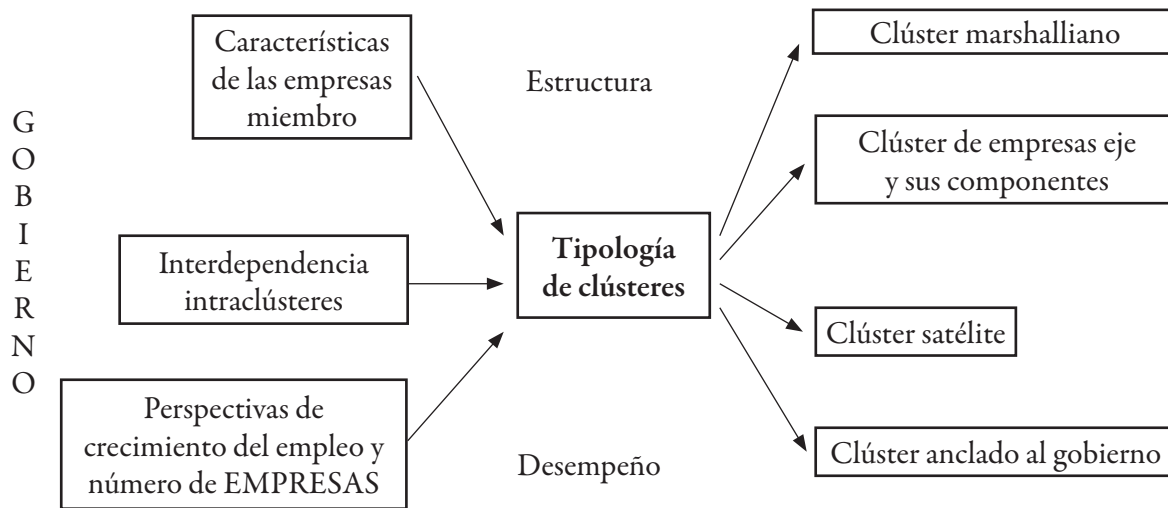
G
O
B
I
E
R
N
O

Características de las empresas miembro

Estructura

Interdependencia intraclústeres

Perspectivas de crecimiento del empleo y número de EMPRESAS

Desempeño

**Tipología de clústeres**

Clúster marshalliano

Clúster de empresas eje y sus componentes

Clúster satélite

Clúster anclado al gobierno